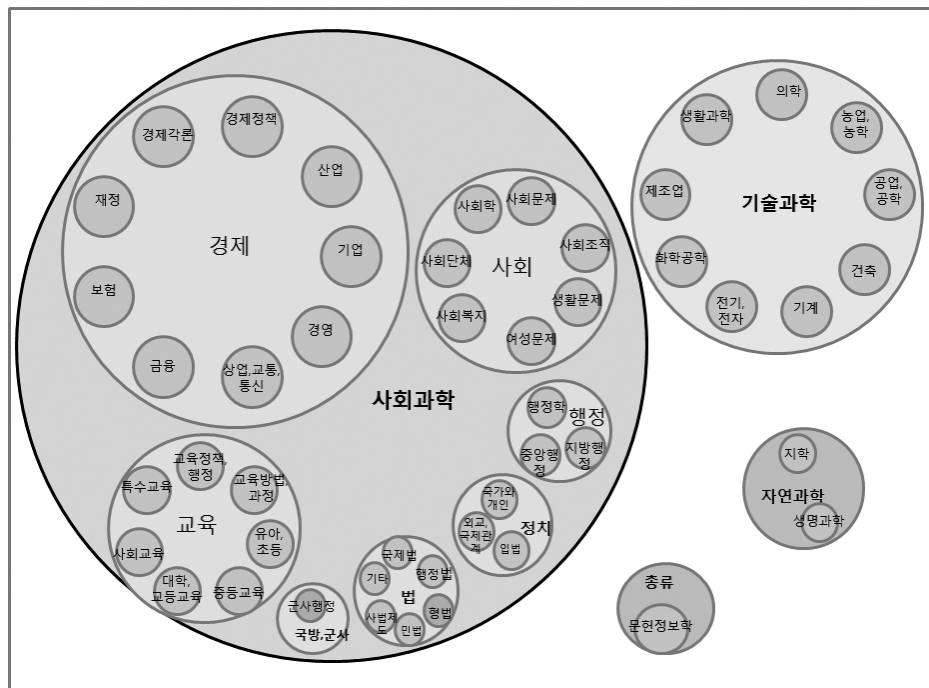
경제각론
경제정책
재정
산업
경제
기업
보험
경영
금융
상업,교통,통신

사회학
사회문제
사회단체
사회
사회조직
생활문제
사회복지
여성문제

사회과학

행정학
행정
중앙행정
지방행정

교육정책,행정
특수교육
교육방법,과정
교육
유아,초등
사회교육
대학,고등교육
중등교육

국가와개인
외교,국제관계
정치
입법

국제법
기타
행정법
법
사법제도
형법
민법

군사행정
국방,군사

생활과학
의학
농업,농학
제조업
기술과학
공업,공학
화학공학
건축
전기,전자
기계

지학
자연과학
생명과학

총류
문헌정보학